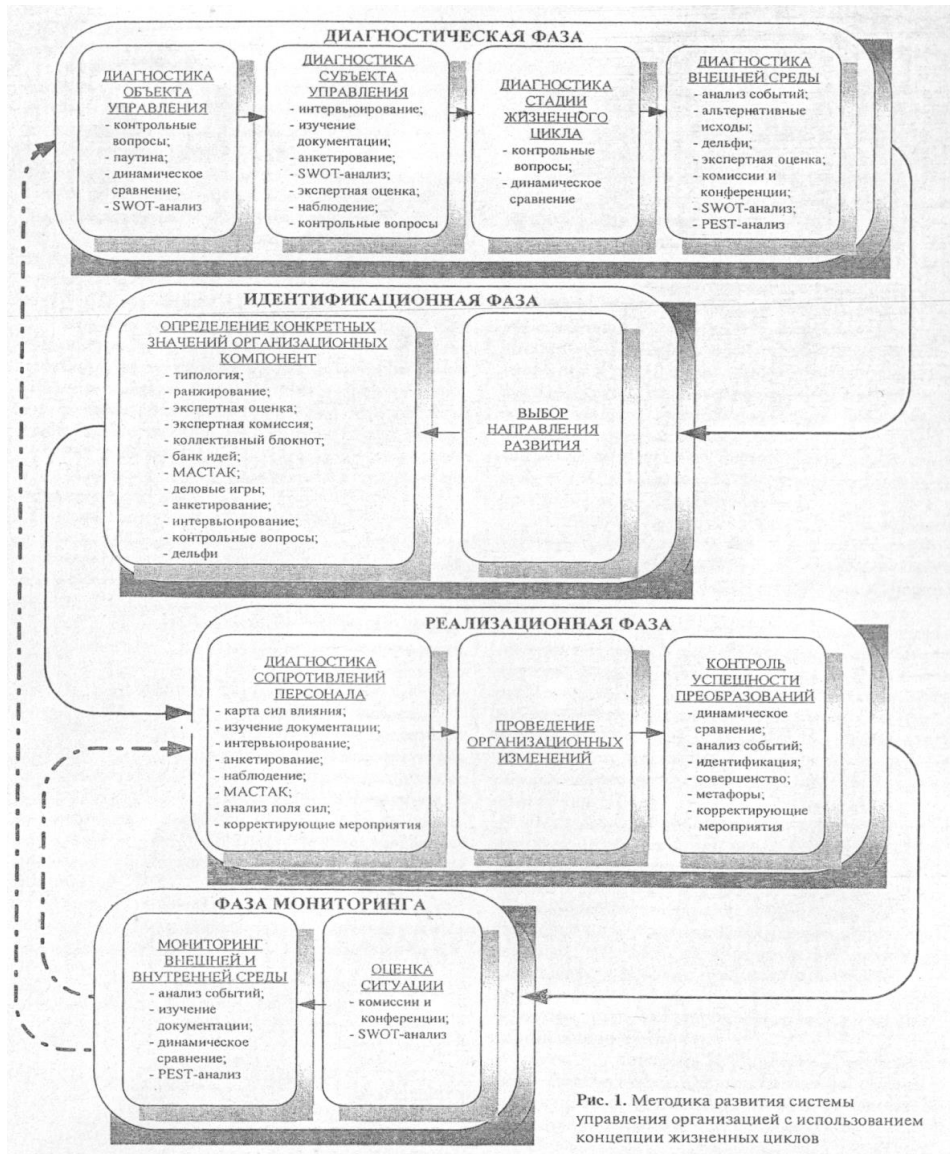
ДИАГНОСТИЧЕСКАЯ ФАЗА

ДИАГНОСТИКА ОБЪЕКТА УПРАВЛЕНИЯ
- контрольные вопросы;
- паутина;
- динамическое сравнение;
- SWOT-анализ

ДИАГНОСТИКА СУБЪЕКТА УПРАВЛЕНИЯ
- интервьюирование;
- изучение документации;
- анкетирование;
- SWOT-анализ;
- экспертная оценка;
- наблюдение;
- контрольные вопросы

ДИАГНОСТИКА СТАДИИ ЖИЗНЕННОГО ЦИКЛА
- контрольные вопросы;
- динамическое сравнение

ДИАГНОСТИКА ВНЕШНЕЙ СРЕДЫ
- анализ событий;
- альтернативные исходы;
- дельфи;
- экспертная оценка;
- комиссии и конференции;
- SWOT-анализ;
- PEST-анализ

ИДЕНТИФИКАЦИОННАЯ ФАЗА

ОПРЕДЕЛЕНИЕ КОНКРЕТНЫХ ЗНАЧЕНИЙ ОРГАНИЗАЦИОННЫХ КОМПОНЕНТ
- типология;
- ранжирование;
- экспертная оценка;
- экспертная комиссия;
- коллективный блокнот;
- банк идей;
- МАСТАК;
- деловые игры;
- анкетирование;
- интервьюирование;
- контрольные вопросы;
- дельфи

ВЫБОР НАПРАВЛЕНИЯ РАЗВИТИЯ

РЕАЛИЗАЦИОННАЯ ФАЗА

ДИАГНОСТИКА СОПРОТИВЛЕНИЙ ПЕРСОНАЛА
- карта сил влияния;
- изучение документации;
- интервьюирование;
- анкетирование;
- наблюдение;
- МАСТАК;
- анализ поля сил;
- корректирующие мероприятия

ПРОВЕДЕНИЕ ОРГАНИЗАЦИОННЫХ ИЗМЕНЕНИЙ

КОНТРОЛЬ УСПЕШНОСТИ ПРЕОБРАЗОВАНИЙ
- динамическое сравнение;
- анализ событий;
- идентификация;
- совершенство;
- метафоры;
- корректирующие мероприятия

ФАЗА МОНИТОРИНГА

МОНИТОРИНГ ВНЕШНЕЙ И ВНУТРЕННЕЙ СРЕДЫ
- анализ событий;
- изучение документации;
- динамическое сравнение;
- PEST-анализ

ОЦЕНКА СИТУАЦИИ
- комиссии и конференции;
- SWOT-анализ

Рис. 1. Методика развития системы управления организацией с использованием концепции жизненных циклов